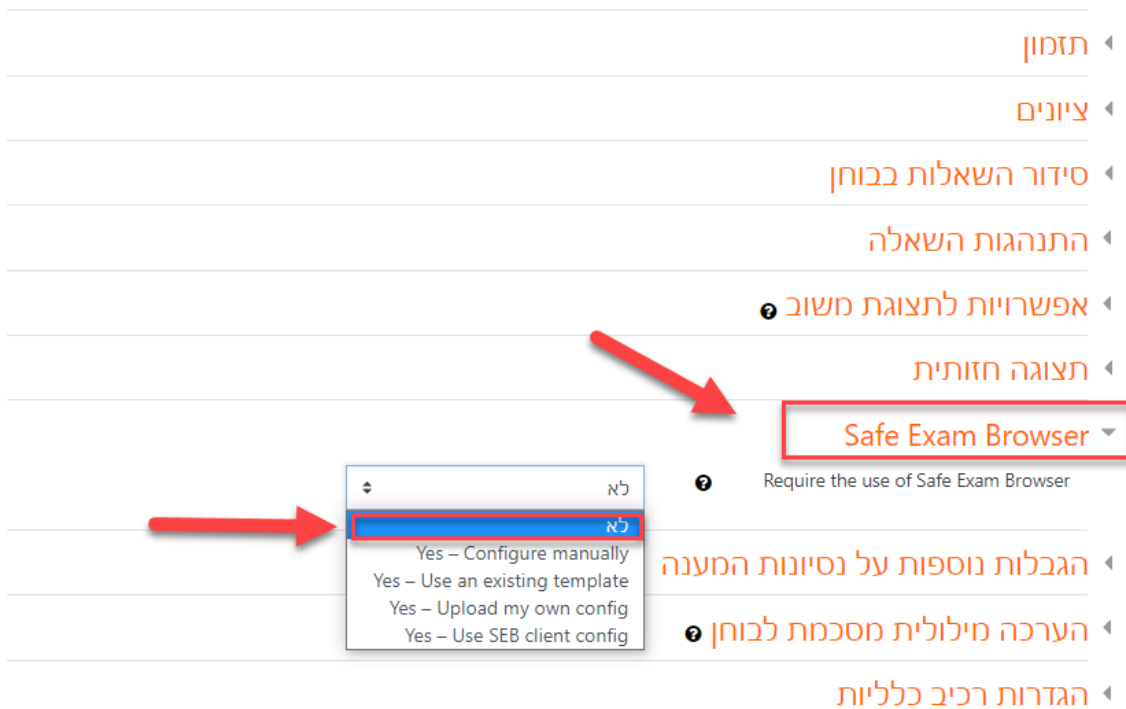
תזמון

ציונים

סידור השאלות בבוחן

התנהגות השאלה

אפשרויות לתצוגת משוב

תצוגה חזותית

Safe Exam Browser

Require the use of Safe Exam Browser

לא

לא
Yes – Configure manually
Yes – Use an existing template
Yes – Upload my own config
Yes – Use SEB client config

הגבלות נוספות על נסיונות המענה

הערכה מילולית מסכמת לבוחן

הגדרות רכיב כלליות